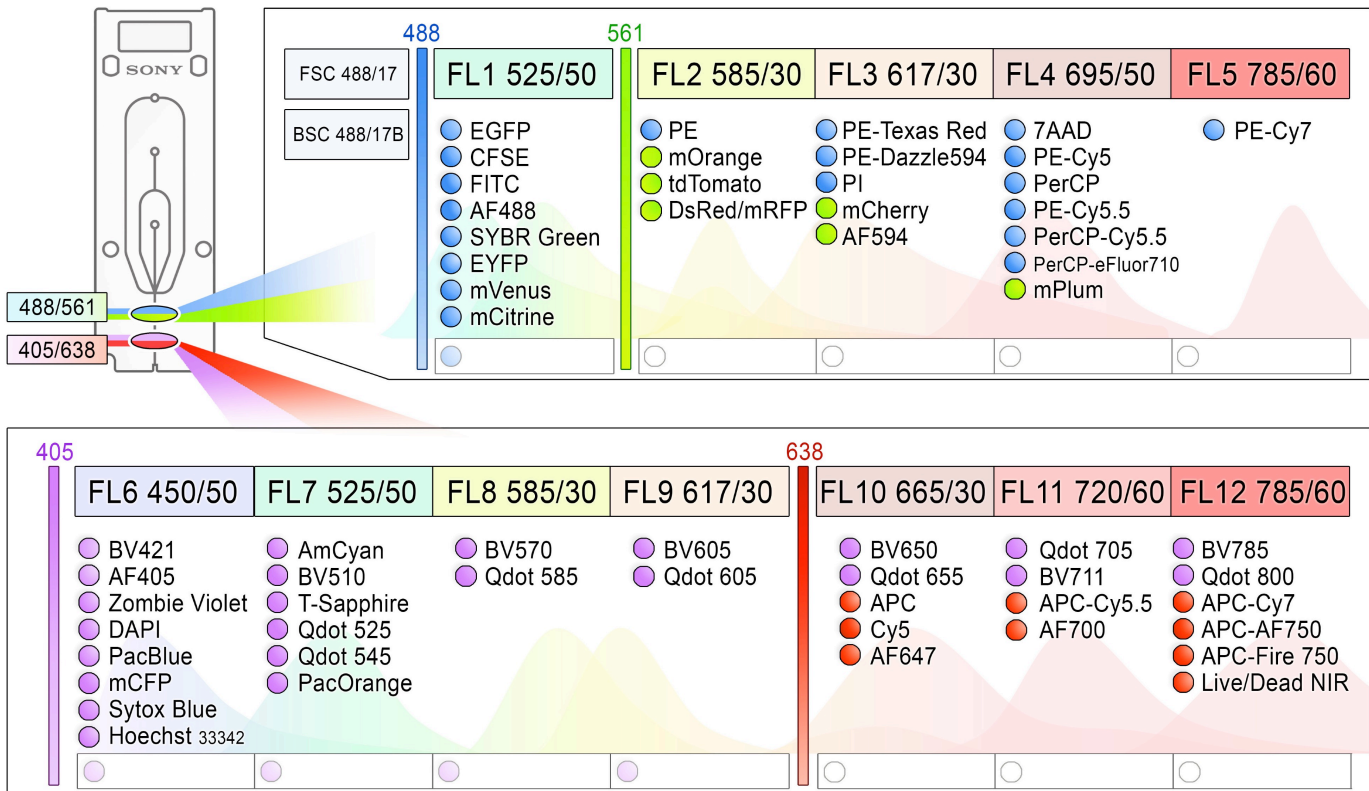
SONY

488/561

405/638

488

561

FSC 488/17

BSC 488/17B

| FL1 525/50 | FL2 585/30 | FL3 617/30 | FL4 695/50 | FL5 785/60 |
|---|---|---|---|---|
| EGFP | PE | PE-Texas Red | 7AAD | PE-Cy7 |
| CFSE | mOrange | PE-Dazzle594 | PE-Cy5 | |
| FITC | tdTomato | PI | PerCP | |
| AF488 | DsRed/mRFP | mCherry | PE-Cy5.5 | |
| SYBR Green | | AF594 | PerCP-Cy5.5 | |
| EYFP | | | PerCP-eFluor710 | |
| mVenus | | | mPlum | |
| mCitrine | | | | |

405

638

| FL6 450/50 | FL7 525/50 | FL8 585/30 | FL9 617/30 | FL10 665/30 | FL11 720/60 | FL12 785/60 |
|---|---|---|---|---|---|---|
| BV421 | AmCyan | BV570 | BV605 | BV650 | Qdot 705 | BV785 |
| AF405 | BV510 | Qdot 585 | Qdot 605 | Qdot 655 | BV711 | Qdot 800 |
| Zombie Violet | T-Sapphire | | | APC | APC-Cy5.5 | APC-Cy7 |
| DAPI | Qdot 525 | | | Cy5 | AF700 | APC-AF750 |
| PacBlue | Qdot 545 | | | AF647 | | APC-Fire 750 |
| mCFP | PacOrange | | | | | Live/Dead NIR |
| Sytox Blue | | | | | | |
| Hoechst 33342 | | | | | | |